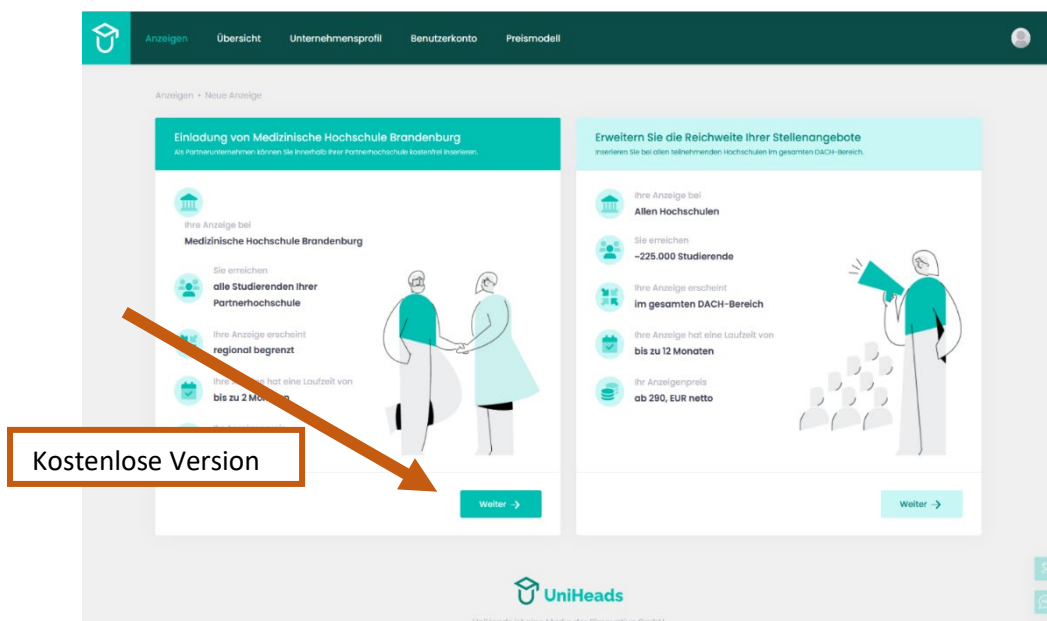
Anzeigen Übersicht Unternehmensprofil Benutzerkonto Preismodell

Anzeigen • Neue Anzeige

Einladung von Medizinische Hochschule Brandenburg
Als Partnerunternehmen können Sie innerhalb Ihrer Partnerhochschule kostenfrei inserieren.

Ihre Anzeige bei
Medizinische Hochschule Brandenburg

Sie erreichen
alle Studierenden Ihrer Partnerhochschule

Ihre Anzeige erscheint
regional begrenzt

Ihre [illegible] hat eine Laufzeit von
bis zu 2 Mo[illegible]

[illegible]

Weiter →

Kostenlose Version

Erweitern Sie die Reichweite Ihrer Stellenangebote
Inserieren Sie bei allen teilnehmenden Hochschulen im gesamten DACH-Bereich.

Ihre Anzeige bei
Allen Hochschulen

Sie erreichen
~225.000 Studierende

Ihre Anzeige erscheint
im gesamten DACH-Bereich

Ihre Anzeige hat eine Laufzeit von
bis zu 12 Monaten

Ihr Anzeigenpreis
ab 290, EUR netto

Weiter →

UniHeads

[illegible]